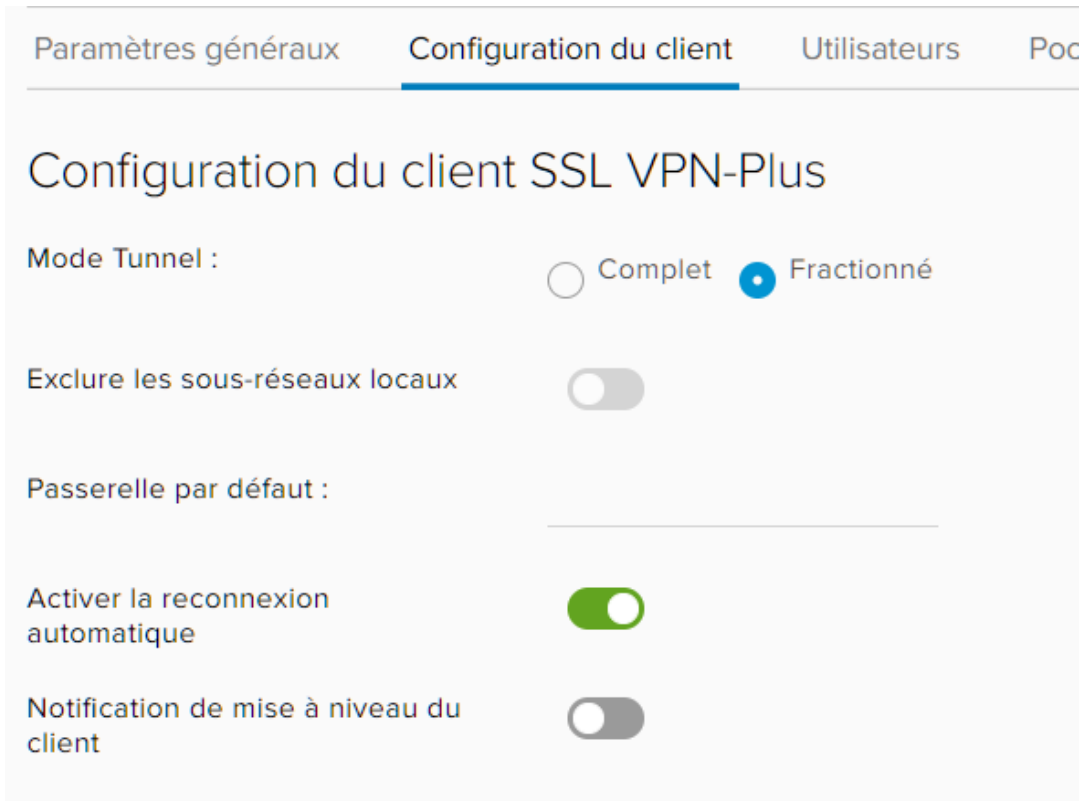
Paramètres généraux Configuration du client Utilisateurs Poc

Configuration du client SSL VPN-Plus

Mode Tunnel : Complet Fractionné

Exclure les sous-réseaux locaux

Passerelle par défaut :

Activer la reconnexion automatique

Notification de mise à niveau du client